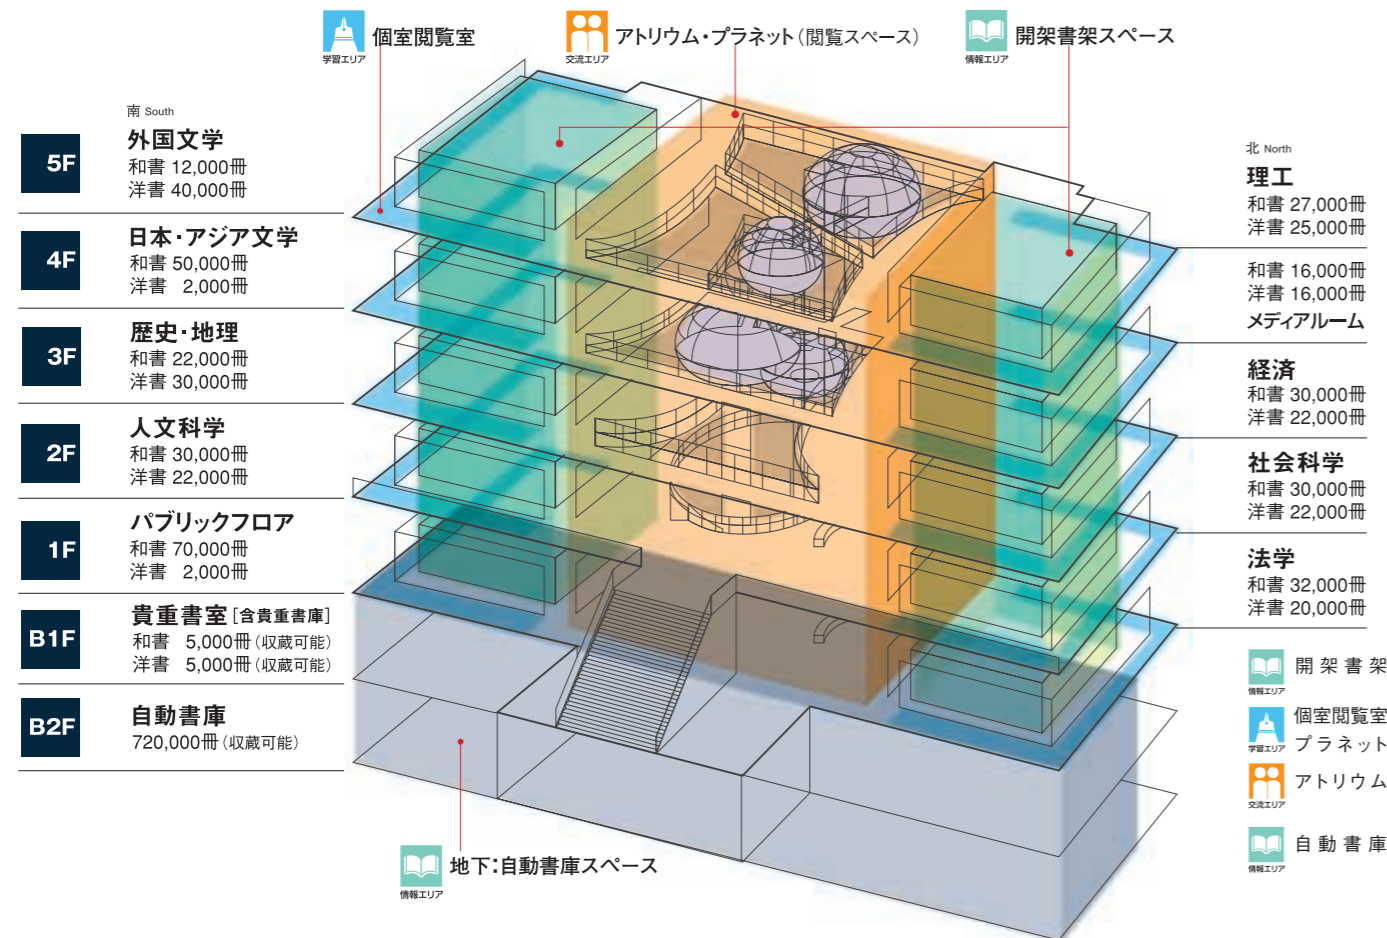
学習エリア 個室閲覧室

交流エリア アトリウム・プラネット（閲覧スペース）

情報エリア 開架書架スペース

南 South

5F
外国文学
和書 12,000冊
洋書 40,000冊

4F
日本・アジア文学
和書 50,000冊
洋書 2,000冊

3F
歴史・地理
和書 22,000冊
洋書 30,000冊

2F
人文科学
和書 30,000冊
洋書 22,000冊

1F
パブリックフロア
和書 70,000冊
洋書 2,000冊

B1F
貴重書室［含貴重書庫］
和書 5,000冊（収蔵可能）
洋書 5,000冊（収蔵可能）

B2F
自動書庫
720,000冊（収蔵可能）

北 North

理工
和書 27,000冊
洋書 25,000冊

和書 16,000冊
洋書 16,000冊
メディアルーム

経済
和書 30,000冊
洋書 22,000冊

社会科学
和書 30,000冊
洋書 22,000冊

法学
和書 32,000冊
洋書 20,000冊

情報エリア 開架書架

学習エリア 個室閲覧室 プラネット

交流エリア アトリウム

情報エリア 自動書庫

情報エリア 地下：自動書庫スペース